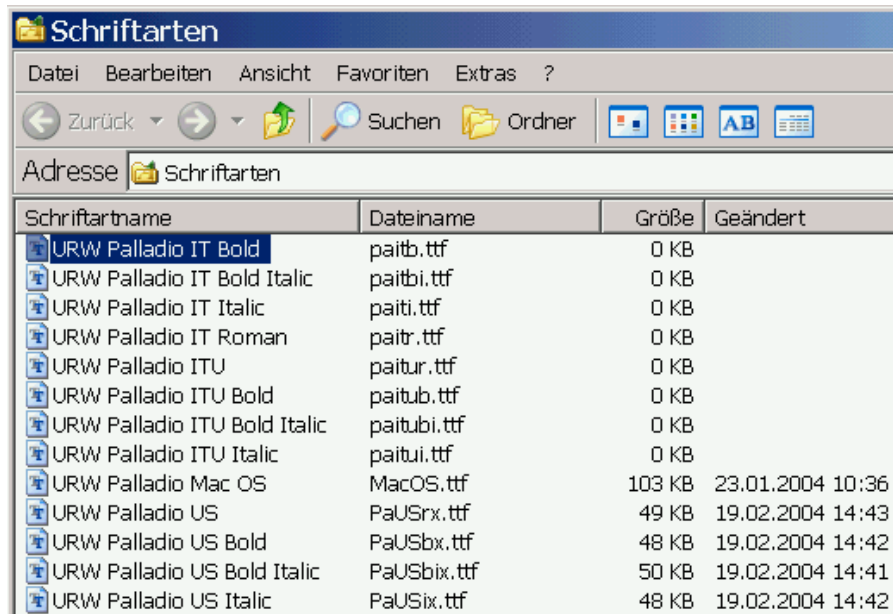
Schriftarten

Datei Bearbeiten Ansicht Favoriten Extras ?

Zurück Suchen Ordner

Adresse Schriftarten

| Schriftartname | Dateiname | Größe | Geändert |
|---|---|---|---|
| URW Palladio IT Bold | paitb.ttf | 0 KB | |
| URW Palladio IT Bold Italic | paitbi.ttf | 0 KB | |
| URW Palladio IT Italic | paiti.ttf | 0 KB | |
| URW Palladio IT Roman | paitr.ttf | 0 KB | |
| URW Palladio ITU | paitur.ttf | 0 KB | |
| URW Palladio ITU Bold | paitub.ttf | 0 KB | |
| URW Palladio ITU Bold Italic | paitubi.ttf | 0 KB | |
| URW Palladio ITU Italic | paitui.ttf | 0 KB | |
| URW Palladio Mac OS | MacOS.ttf | 103 KB | 23.01.2004 10:36 |
| URW Palladio US | PaUSrx.ttf | 49 KB | 19.02.2004 14:43 |
| URW Palladio US Bold | PaUSbx.ttf | 48 KB | 19.02.2004 14:42 |
| URW Palladio US Bold Italic | PaUSbix.ttf | 50 KB | 19.02.2004 14:41 |
| URW Palladio US Italic | PaUSix.ttf | 48 KB | 19.02.2004 14:42 |